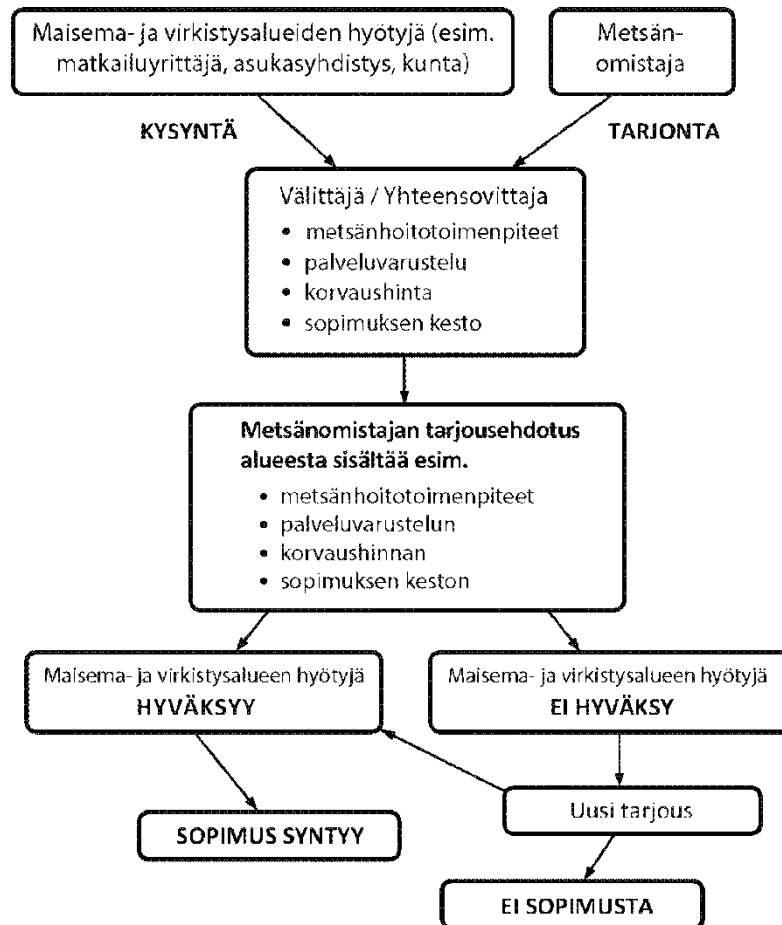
Maisema- ja virkistysalueiden hyötyjä (esim. matkailuyrittäjä, asukasyhdistys, kunta)

Metsän-omistaja

KYSYNTÄ

TARJONTA

Välittäjä / Yhteensovittaja
• metsänhoitotoimenpiteet
• palveluvarustelu
• korvaushinta
• sopimuksen kesto

Metsänomistajan tarjousehdotus alueesta sisältää esim.
• metsänhoitotoimenpiteet
• palveluvarustelun
• korvaushinnan
• sopimuksen keston

Maisema- ja virkistysalueen hyötyjä
HYVÄKSYY

Maisema- ja virkistysalueen hyötyjä
EI HYVÄKSY

Uusi tarjous

SOPIMUS SYNTYY

EI SOPIMUSTA